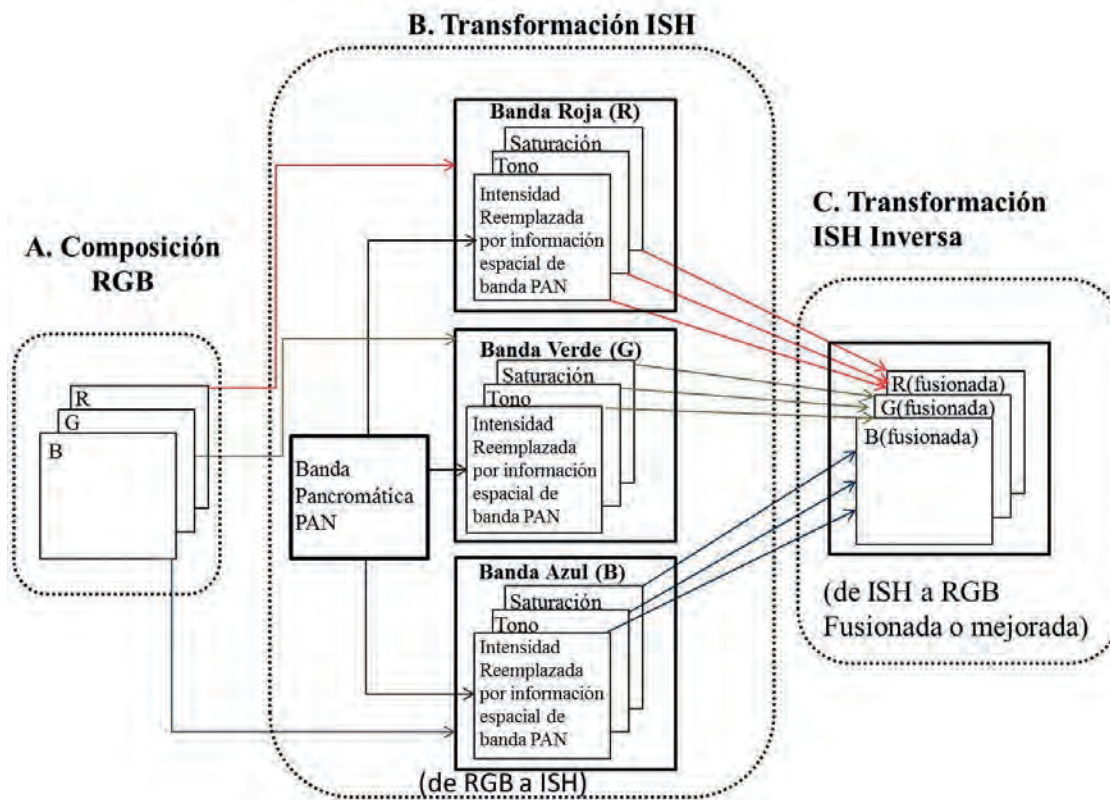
B. Transformación ISH

A. Composición RGB

R
G
B

Banda Roja (R)
Saturación
Tono
Intensidad Reemplazada por información espacial de banda PAN

Banda Verde (G)
Saturación
Tono
Intensidad Reemplazada por información espacial de banda PAN

Banda Pancromática PAN

Banda Azul (B)
Saturación
Tono
Intensidad Reemplazada por información espacial de banda PAN

(de RGB a ISH)

C. Transformación ISH Inversa

R(fusionada)
G(fusionada)
B(fusionada)

(de ISH a RGB Fusionada o mejorada)